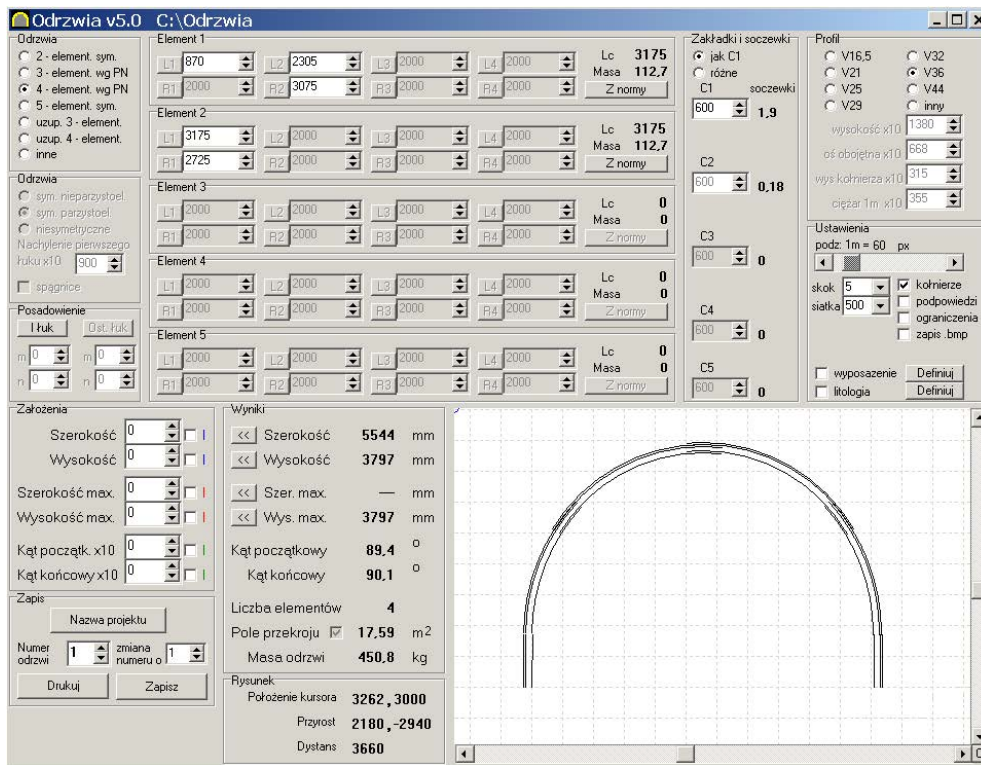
Odrzwia v5.0 C:\Odrzwia

Odrzwia
2 - element. sym.
3 - element. wg PN
4 - element. wg PN
5 - element. sym.
uzup. 3 - element.
uzup. 4 - element.
inne

Element 1
L1 870 L2 2305 L3 2000 L4 2000 Lc 3175
R1 2000 R2 3075 R3 2000 R4 2000 Masa 112,7
Z normy

Element 2
L1 3175 L2 2000 L3 2000 L4 2000 Lc 3175
R1 2725 R2 2000 R3 2000 R4 2000 Masa 112,7
Z normy

Element 3
L1 2000 L2 2000 L3 2000 L4 2000 Lc 0
R1 2000 R2 2000 R3 2000 R4 2000 Masa 0
Z normy

Element 4
L1 2000 L2 2000 L3 2000 L4 2000 Lc 0
R1 2000 R2 2000 R3 2000 R4 2000 Masa 0
Z normy

Element 5
L1 2000 L2 2000 L3 2000 L4 2000 Lc 0
R1 2000 R2 2000 R3 2000 R4 2000 Masa 0
Z normy

Odrzwia
sym. nieparzystoel.
sym. parzystoel.
niesymetryczne
Nachylenie pierwszego łuku x10 900
spągnice

Posadowienie
I łuk Ost. łuk
m 0 m 0
n 0 n 0

Zakładki i soczewki
jak C1
różne
C1 soczewki
600 1,9
C2
600 0,18
C3
600 0
C4
600 0
C5
600 0

Profil
V16,5 V32
V21 V36
V25 V44
V29 inny
wysokość x10 1380
oś obojętna x10 668
wys.kołnierza x10 315
ciężar 1m x10 355

Ustawienia
podz: 1m = 60 px
skok 5
siatka 500
kołnierze
podpowiedzi
ograniczenia
zapis .bmp
wyposażenie Definiuj
litologia Definiuj

Założenia
Szerokość 0
Wysokość 0
Szerokość max. 0
Wysokość max. 0
Kąt początk. x10 0
Kąt końcowy x10 0

Wyniki
<< Szerokość 5544 mm
<< Wysokość 3797 mm
<< Szer. max. — mm
<< Wys. max. 3797 mm
Kąt początkowy 89,4 o
Kąt końcowy 90,1 o
Liczba elementów 4
Pole przekroju 17,59 m2
Masa odrzwi 450,8 kg

Zapis
Nazwa projektu
Numer odrzwi 1 zmiana numeru o 1
Drukuj Zapisz

Rysunek
Położenie kursora 3262,3000
Przyrost 2180,-2940
Dystans 3660